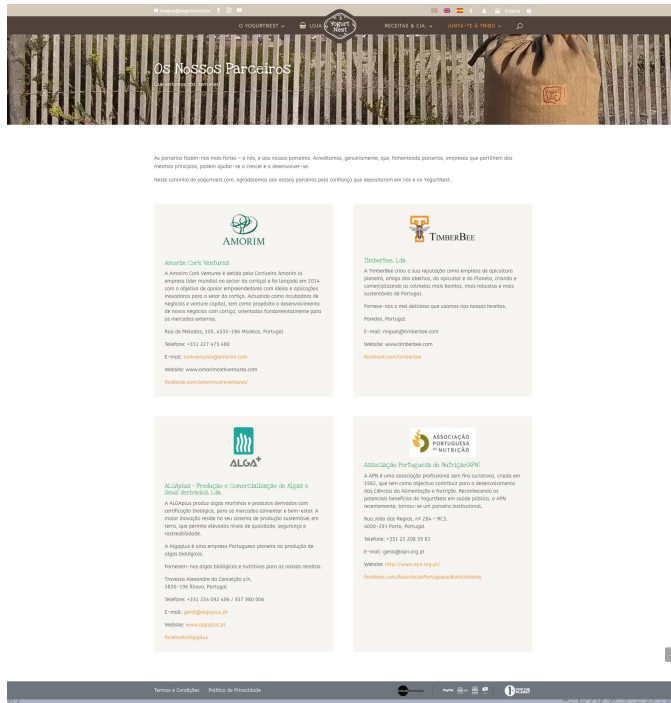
O YOGURTNEST LOJA Yogurt Nest RECEITAS & CIA. JUNTA-TE À TRIBO

Os Nossos Parceiros

As parcerias fazem-nos mais fortes – a nós, e aos nossos parceiros. Acreditamos, genuinamente, que, fomentando parcerias, empresas que partilhem dos mesmos princípios, podem ajudar-se a crescer e a desenvolver-se.

Neste cantinho do yogurtnest.com, agradecemos aos nossos parceiros pela confiança que depositaram em nós e no YogurtNest.

AMORIM

Amorim Cork Ventures

A Amorim Cork Ventures é detida pela Corticeira Amorim (a empresa líder mundial no sector da cortiça) e foi lançada em 2014 com o objetivo de apoiar empreendedores com ideias e aplicações inovadoras para o setor da cortiça. Actuando como incubadora de negócios e venture capital, tem como propósito o desenvolvimento de novos negócios com cortiça, orientados fundamentalmente para os mercados externos.

Rua de Meladas, 105, 4535-186 Mozelos, Portugal

Telefone: +351 227 475 480

E-mail: corkventures@amorim.com

Website: www.amorimcorkventures.com

facebook.com/amorimcorkventures/

TimberBee

TimberBee, Lda.

A TimberBee criou a sua reputação como empresa de apicultura pioneira, amiga das abelhas, do apicultor e do Planeta, criando e comercializando as colmeias mais bonitas, mais robustas e mais sustentáveis de Portugal.

Fornece-nos o mel delicioso que usamos nas nossas receitas.

Paredes, Portugal

E-mail: miguel@timberbee.com

Website: www.timberbee.com

facebook.com/timberbee

ALGA+

ALGAplus - Produção e Comercialização de Algas e seus derivados, Lda.

A ALGAplus produz algas marinhas e produtos derivados com certificação biológica, para os mercados alimentar e bem-estar. A maior inovação reside no seu sistema de produção sustentável em terra, que permite elevados níveis de qualidade, segurança e rastreabilidade.

A Algaplus é uma empresa Portuguesa pioneira na produção de algas biológicas.

Fornecem-nos algas biológicas e nutritivas para as nossas receitas.

Travessa Alexandre da Conceição s/n, 3830-196 Ílhavo, Portugal

Telefone: +351 234 092 486 / 937 980 006

E-mail: geral@algaplus.pt

Website: www.algaplus.pt

facebook/algaplus

ASSOCIAÇÃO PORTUGUESA DE NUTRIÇÃO

Associação Portuguesa de Nutrição/APN

A APN é uma associação profissional sem fins lucrativos, criada em 1982, que tem como objectivo contribuir para o desenvolvimento das Ciências da Alimentação e Nutrição. Reconhecendo os potenciais benefícios do YogurtNest em saúde pública, a APN recentemente, tornou-se um parceiro institucional.

Rua João das Regras, nº 284 – RC3, 4000-291 Porto, Portugal

Telefone: +351 22 208 59 81

E-mail: geral@apn.org.pt

Website: http://www.apn.org.pt/

facebook.com/AssociacaoPortuguesaNutricionistas

Termos e Condições Política de Privacidade